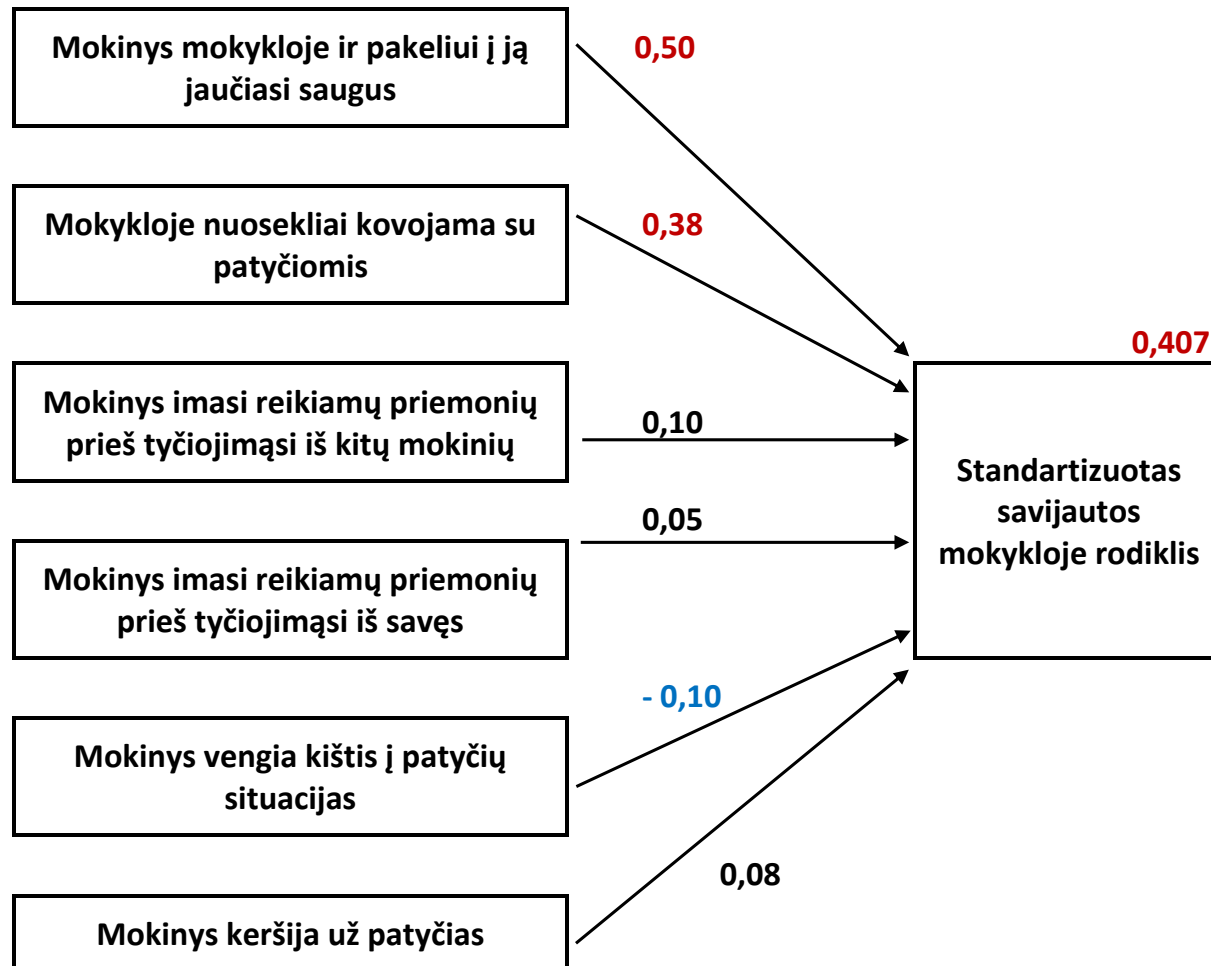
Mokinys mokykloje ir pakeliui į ją jaučiasi saugus

0,50

Mokykloje nuosekliai kovojama su patyčiomis

0,38

0,407

Mokinys imasi reikiamų priemonių prieš tyčiojimąsi iš kitų mokinių

0,10

Standartizuotas savijautos mokykloje rodiklis

0,05

Mokinys imasi reikiamų priemonių prieš tyčiojimąsi iš savęs

- 0,10

Mokinys vengia kištis į patyčių situacijas

0,08

Mokinys keršija už patyčias